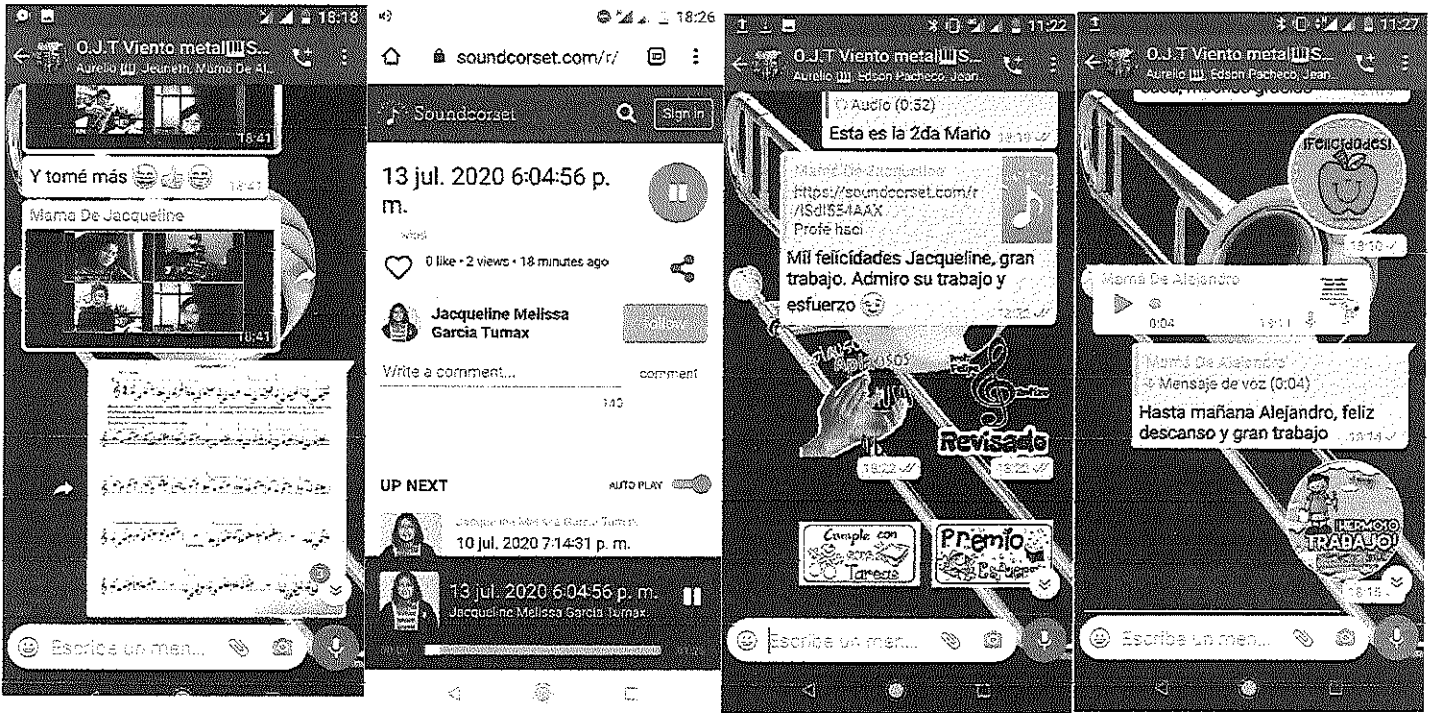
18:18

O.J.T Viento metal🎹S...
Aurelio 🎹, Jeuneth, Mamá De Al...

18:41

Y tomé más 😂👍😂 18:41

Mamá De Jacqueline

18:41

Escriba un men...

18:26

soundcorset.com/r/

Soundcorset

Sign in

13 jul. 2020 6:04:56 p. m.

0 like • 2 views • 18 minutes ago

Jacqueline Melissa Garcia Tumax

follow

Write a comment...

comment

140

UP NEXT

AUTO PLAY

Jacqueline Melissa Garcia Tumax

10 jul. 2020 7:14:31 p. m.

13 jul. 2020 6:04:56 p. m.

Jacqueline Melissa Garcia Tumax

11:22

O.J.T Viento metal🎹S...
Aurelio 🎹, Edson Pacheco, Jean...

Audio (0:52)

Esta es la 2da Mario 18:19

Mamá De Jacqueline
https://soundcorset.com/r/ISdI554AAX
Profe hsci

Mil felicidades Jacqueline, gran trabajo. Admiro su trabajo y esfuerzo 😊 18:22

Maravillosos

Revisado

18:22

18:22

Cumple con sus Tareas

Premio

Escriba un men...

11:27

O.J.T Viento metal🎹S...
Aurelio 🎹, Edson Pacheco, Jean...

¡Felicidades!

18:10

Mamá De Alejandro

0:04

18:11

Mamá De Alejandro
Mensaje de voz (0:04)

Hasta mañana Alejandro, feliz descanso y gran trabajo 18:14

¡HERMOSO TRABAJO!

18:15

Escriba un men...